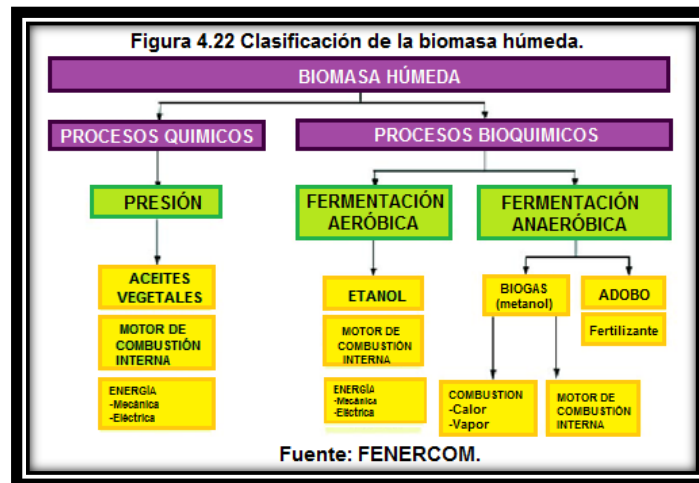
Figura 4.22 Clasificación de la biomasa húmeda.

BIOMASA HÚMEDA

PROCESOS QUIMICOS

PROCESOS BIOQUIMICOS

PRESIÓN

FERMENTACIÓN AERÓBICA

FERMENTACIÓN ANAERÓBICA

ACEITES VEGETALES

MOTOR DE COMBUSTIÓN INTERNA

ENERGÍA
-Mecánica
-Eléctrica

ETANOL

MOTOR DE COMBUSTIÓN INTERNA

ENERGÍA
-Mecánica
-Eléctrica

BIOGAS (metanol)

ADOBO

Fertilizante

COMBUSTION
-Calor
-Vapor

MOTOR DE COMBUSTIÓN INTERNA

Fuente: FENERCOM.